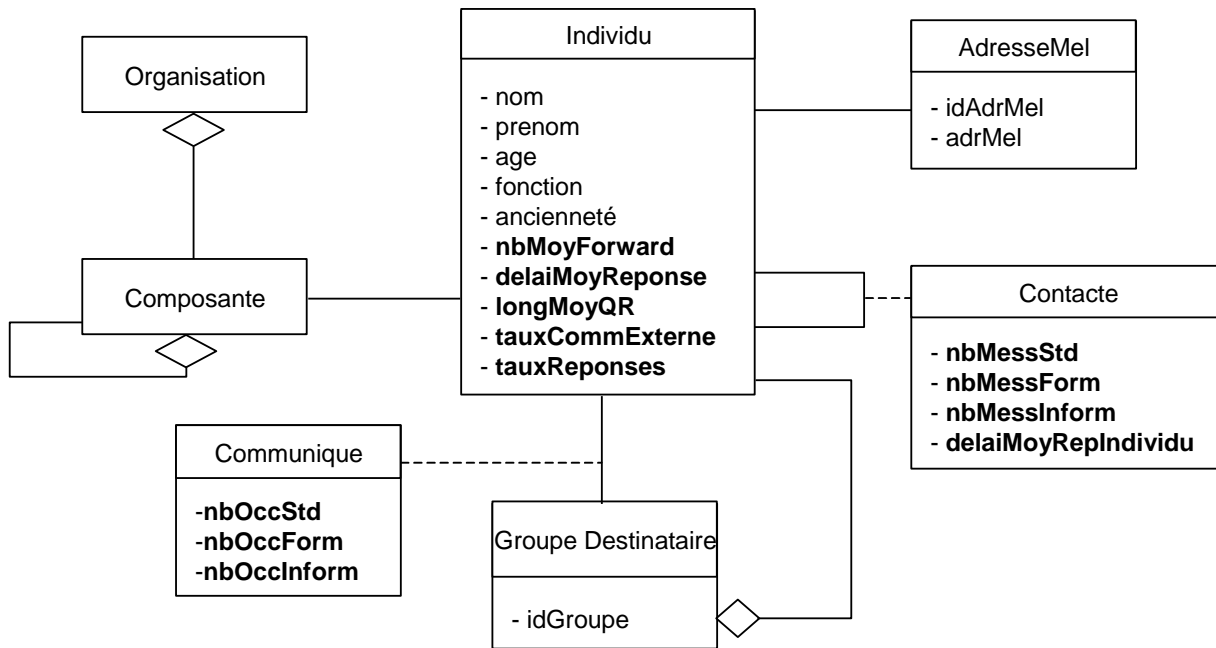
Organisation

Composante

Individu

- nom
- prenom
- age
- fonction
- ancienneté
- nbMoyForward
- delaiMoyReponse
- longMoyQR
- tauxCommExterne
- tauxReponses

AdresseMel

- idAdrMel
- adrMel

Contacte

- nbMessStd
- nbMessForm
- nbMessInform
- delaiMoyRepIndividu

Communique

-nbOccStd
-nbOccForm
-nbOccInform

Groupe Destinataire

- idGroupe